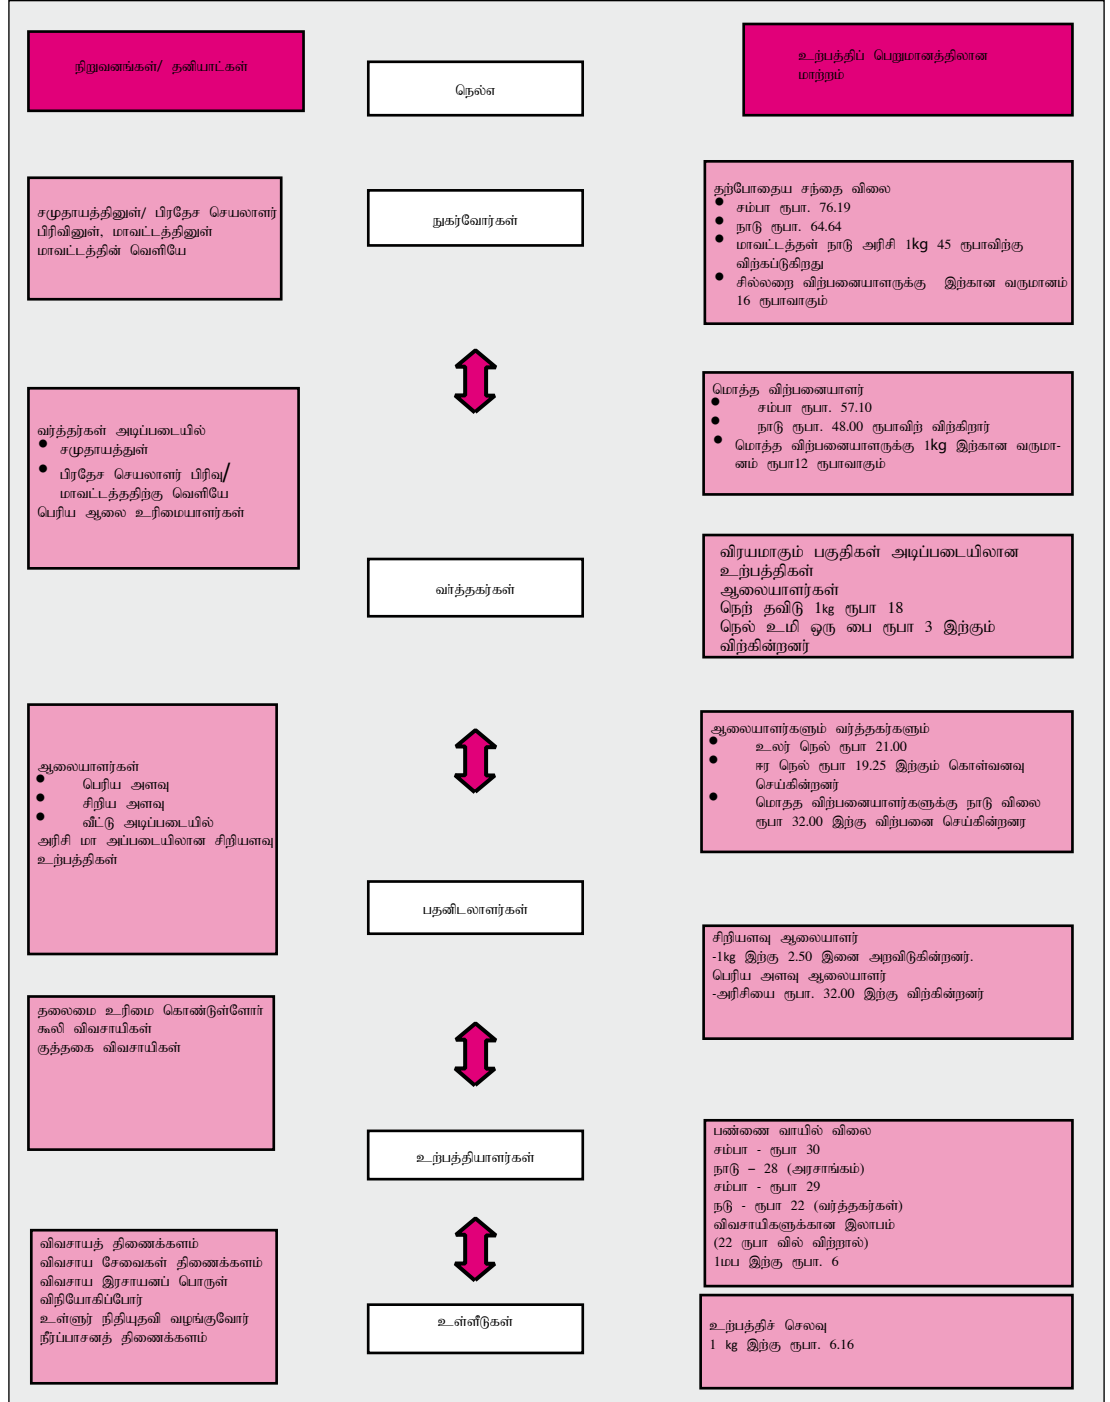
நிறுவனங்கள்/ தனியாட்கள்

நெல்ல

உற்பத்திப் பெறுமானத்திலான மாற்றம்

சமுதாயத்தினுள்/ பிரதேச செயலாளர் பிரிவினுள், மாவட்டத்தினுள் மாவட்டத்தின் வெளியே

நுகர்வோர்கள்

தற்போதைய சந்தை விலை
- சம்பா ரூபா. 76.19
- நாடு ரூபா. 64.64
- மாவட்டத்தள் நாடு அரிசி 1kg 45 ரூபாவிற்கு விற்கப்டுகிறது
- சில்லறை விற்பனையாளருக்கு இற்கான வருமானம் 16 ரூபாவாகும்

வர்த்தர்கள் அடிப்படையில்
- சமுதாயத்துள்
- பிரதேச செயலாளர் பிரிவு/ மாவட்டத்ததிற்கு வெளியே
பெரிய ஆலை உரிமையாளர்கள்

மொத்த விற்பனையாளர்
- சம்பா ரூபா. 57.10
- நாடு ரூபா. 48.00 ரூபாவிற் விற்கிறார்
- மொத்த விற்பனையாளருக்கு 1kg இற்கான வருமானம் ரூபா12 ரூபாவாகும்

வர்த்தகர்கள்

விரயமாகும் பகுதிகள் அடிப்படையிலான உற்பத்திகள்
ஆலையாளர்கள்
நெற் தவிடு 1kg ரூபா 18
நெல் உமி ஒரு பை ரூபா 3 இற்கும் விற்கின்றனர்

ஆலையாளர்கள்
- பெரிய அளவு
- சிறிய அளவு
- வீட்டு அடிப்படையில்
அரிசி மா அப்படையிலான சிறியளவு உற்பத்திகள்

ஆலையாளர்களும் வர்த்தகர்களும்
- உலர் நெல் ரூபா 21.00
- ஈர நெல் ரூபா 19.25 இற்கும் கொள்வனவு செய்கின்றனர்
- மொதத விற்பனையாளர்களுக்கு நாடு விலை ரூபா 32.00 இற்கு விற்பனை செய்கின்றனர

பதனிடலாளர்கள்

சிறியளவு ஆலையாளர்
-1kg இற்கு 2.50 இனை அறவிடுகின்றனர்.
பெரிய அளவு ஆலையாளர்
-அரிசியை ரூபா. 32.00 இற்கு விற்கின்றனர்

தலைமை உரிமை கொண்டுள்ளோர்
கூலி விவசாயிகள்
குத்தகை விவசாயிகள்

உற்பத்தியாளர்கள்

பண்ணை வாயில் விலை
சம்பா - ரூபா 30
நாடு – 28 (அரசாங்கம்)
சம்பா - ரூபா 29
நடு - ரூபா 22 (வர்த்தகர்கள்)
விவசாயிகளுக்கான இலாபம்
(22 ரூபா வில் விற்றால்)
1மப இற்கு ரூபா. 6

விவசாயத் திணைக்களம்
விவசாய சேவைகள் திணைக்களம்
விவசாய இரசாயனப் பொருள் விநியோகிப்போர்
உள்ளூர் நிதியுதவி வழங்குவோர்
நீர்ப்பாசனத் திணைக்களம்

உள்ளீடுகள்

உற்பத்திச் செலவு
1 kg இற்கு ரூபா. 6.16